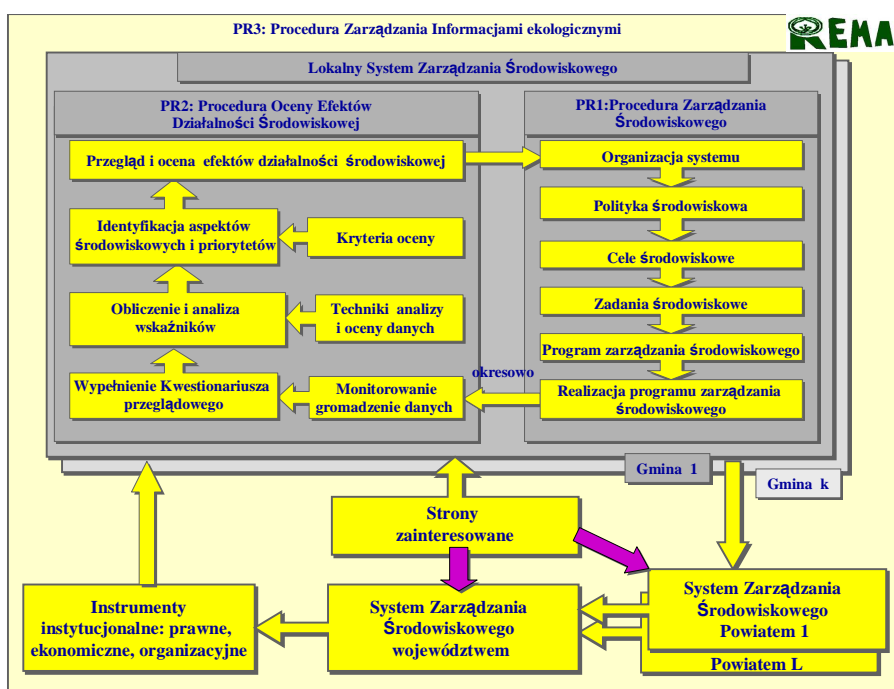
PR3: Procedura Zarządzania Informacjami ekologicznymi

REMA

Lokalny System Zarządzania Środowiskowego

PR2: Procedura Oceny Efektów Działalności Środowiskowej

PR1:Procedura Zarządzania Środowiskowego

Przegląd i ocena efektów działalności środowiskowej

Identyfikacja aspektów środowiskowych i priorytetów

Kryteria oceny

Obliczenie i analiza wskaźników

Techniki analizy i oceny danych

Wypełnienie Kwestionariusza przeglądowego

Monitorowanie gromadzenie danych

Organizacja systemu

Polityka środowiskowa

Cele środowiskowe

Zadania środowiskowe

Program zarządzania środowiskowego

okresowo

Realizacja programu zarządzania środowiskowego

Gmina 1

Gmina k

Strony zainteresowane

Instrumenty instytucjonalne: prawne, ekonomiczne, organizacyjne

System Zarządzania Środowiskowego województwem

System Zarządzania Środowiskowego Powiatem 1

Powiatem L